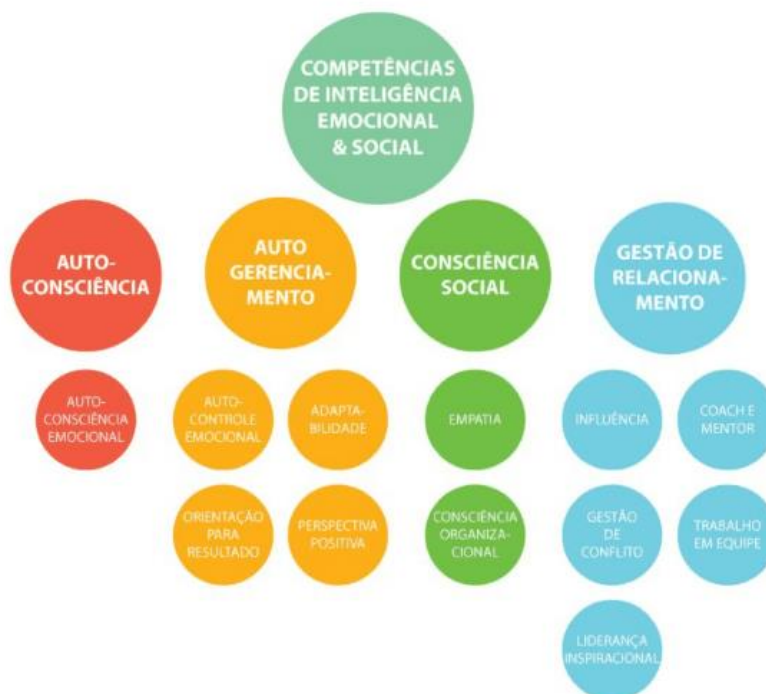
COMPETÊNCIAS DE INTELIGÊNCIA EMOCIONAL & SOCIAL

AUTO-CONSCIÊNCIA

AUTO GERENCIAMENTO

CONSCIÊNCIA SOCIAL

GESTÃO DE RELACIONAMENTO

AUTO-CONSCIÊNCIA EMOCIONAL

AUTO-CONTROLE EMOCIONAL

ADAPTABILIDADE

ORIENTAÇÃO PARA RESULTADO

PERSPECTIVA POSITIVA

EMPATIA

CONSCIÊNCIA ORGANIZACIONAL

INFLUÊNCIA

COACH E MENTOR

GESTÃO DE CONFLITO

TRABALHO EM EQUIPE

LIDERANÇA INSPIRACIONAL